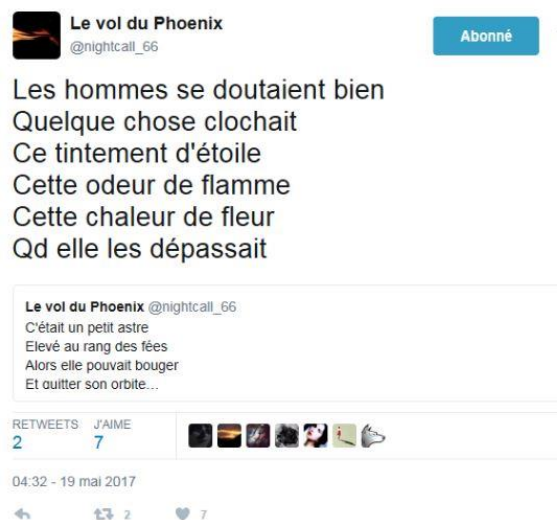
Le vol du Phoenix
@nightcall_66

Abonné

Les hommes se doutaient bien
Quelque chose clochait
Ce tintement d'étoile
Cette odeur de flamme
Cette chaleur de fleur
Qd elle les dépassait

Le vol du Phoenix @nightcall_66
C'était un petit astre
Elevé au rang des fées
Alors elle pouvait bouger
Et quitter son orbite...

RETWEETS 2
J'AIME 7

04:32 - 19 mai 2017

2 7